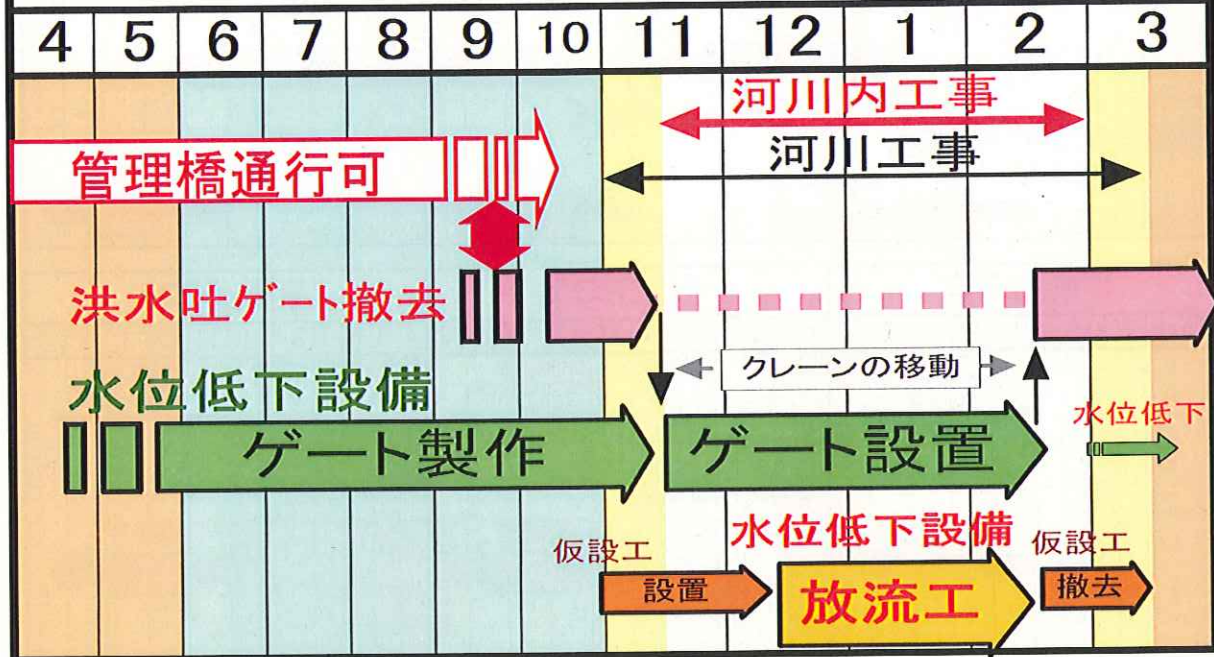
| 4 | 5 | 6 | 7 | 8 | 9 | 10 | 11 | 12 | 1 | 2 | 3 |
|---|---|---|---|---|---|---|---|---|---|---|---|

河川内工事

管理橋通行可

河川工事

洪水吐ゲート撤去

クレーンの移動

水位低下設備

ゲート製作

ゲート設置

水位低下

仮設工

水位低下設備

仮設工

設置

放流工

撤去